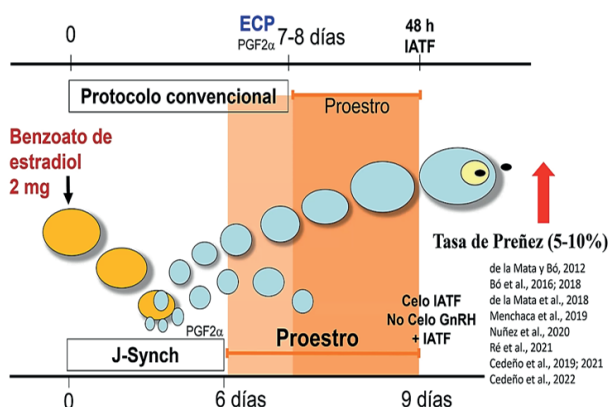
0

ECP
PGF2α 7-8 días

48 h
IATF

Protocolo convencional

Proestro

Benzoato de estradiol 2 mg

Tasa de Preñez (5-10%)

de la Mata y Bó, 2012
Bó et al., 2016; 2018
de la Mata et al., 2018
Menchaca et al., 2019
Nuñez et al., 2020
Ré et al., 2021
Cedeño et al., 2019; 2021
Cedeño et al., 2022

Celo IATF
No Celo GnRH
+ IATF

PGF2α

Proestro

J-Synch

0

6 días

9 días